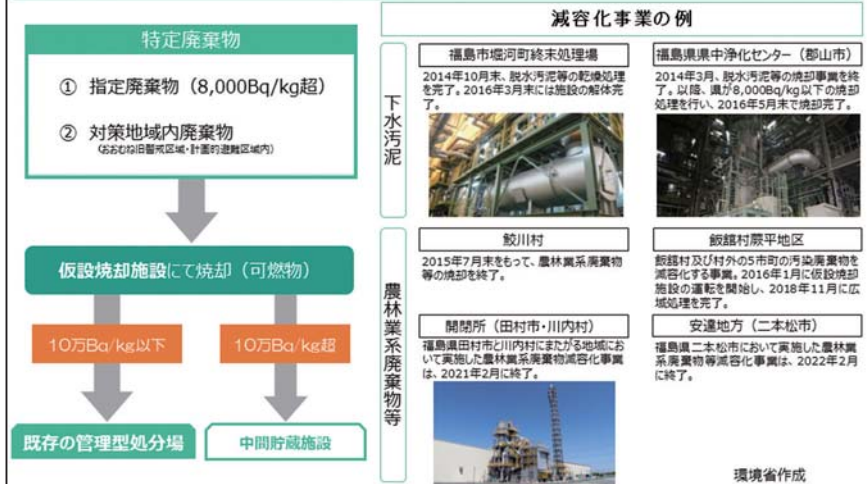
特定廃棄物

① 指定廃棄物（8,000Bq/kg超）

② 対策地域内廃棄物
（おおむね旧警戒区域・計画的避難区域内）

仮設焼却施設にて焼却（可燃物）

10万Bq/kg以下

10万Bq/kg超

既存の管理型処分場

中間貯蔵施設

減容化事業の例

下水汚泥

福島市堀河町終末処理場

2014年10月末、脱水汚泥等の乾燥処理を完了。2016年3月末には施設の解体完了。

福島県県中浄化センター（郡山市）

2014年3月、脱水汚泥等の焼却事業を終了。以降、県が8,000Bq/kg以下の焼却処理を行い、2016年5月末で焼却完了。

農林業系廃棄物等

鮫川村

2015年7月末をもって、農林業系廃棄物等の焼却を終了。

飯舘村蕨平地区

飯舘村及び村外の5市町の汚染廃棄物を減容化する事業。2016年1月に仮設焼却施設の運転を開始し、2018年11月に広域処理を完了。

開閉所（田村市・川内村）

福島県田村市と川内村にまたがる地域において実施した農林業系廃棄物減容化事業は、2021年2月に終了。

安達地方（二本松市）

福島県二本松市において実施した農林業系廃棄物等減容化事業は、2022年2月に終了。

環境省作成